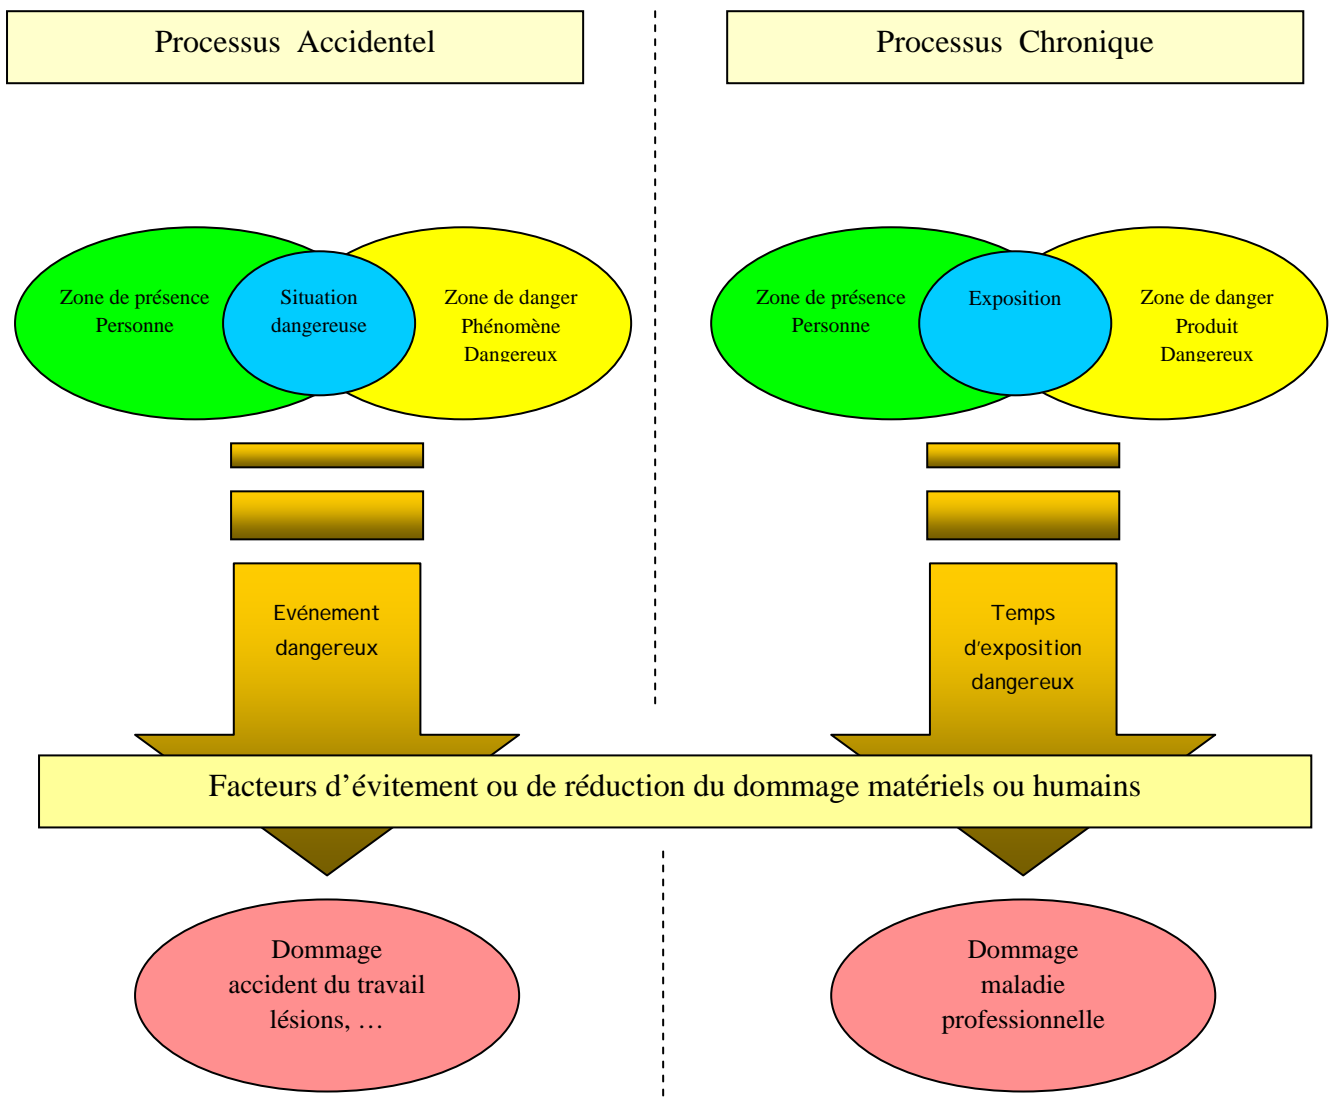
Processus Accidentel

Processus Chronique

Zone de présence
Personne

Situation
dangereuse

Zone de danger
Phénomène
Dangereux

Zone de présence
Personne

Exposition

Zone de danger
Produit
Dangereux

Evénement
dangereux

Temps
d'exposition
dangereux

Facteurs d'évitement ou de réduction du dommage matériels ou humains

Dommage
accident du travail
lésions, …

Dommage
maladie
professionnelle